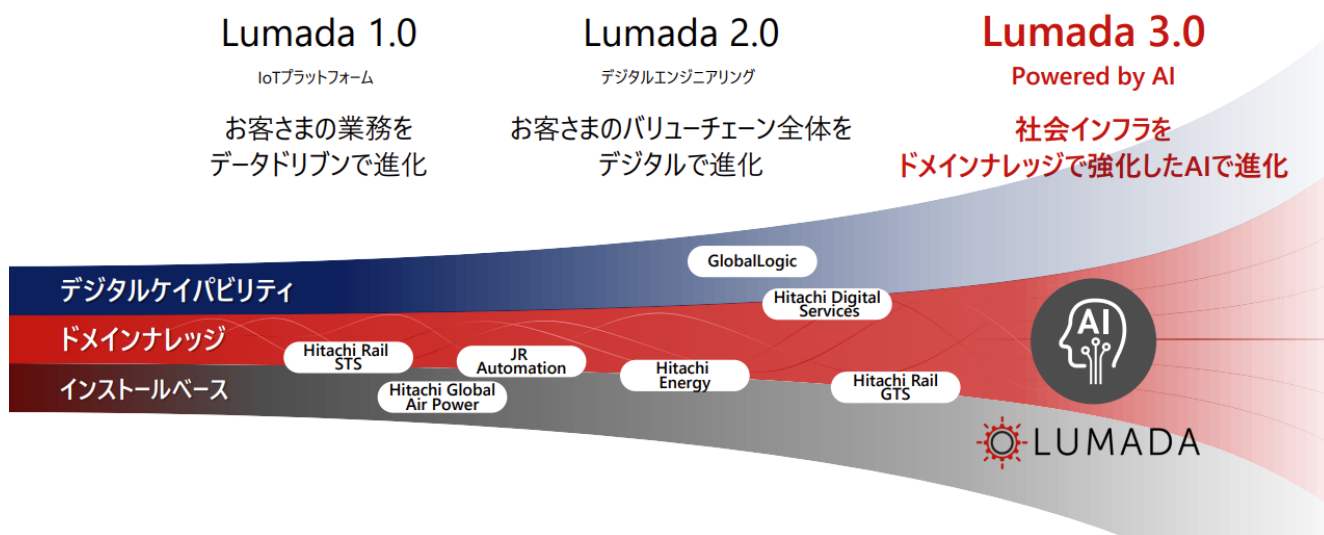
Lumada 1.0
IoTプラットフォーム
お客さまの業務をデータドリブンで進化

Lumada 2.0
デジタルエンジニアリング
お客さまのバリューチェーン全体をデジタルで進化

Lumada 3.0
Powered by AI
社会インフラをドメインナレッジで強化したAIで進化

デジタルケイパビリティ
ドメインナレッジ
インストールベース

GlobalLogic
Hitachi Digital Services
Hitachi Rail STS
JR Automation
Hitachi Energy
Hitachi Rail GTS
Hitachi Global Air Power

AI
LUMADA